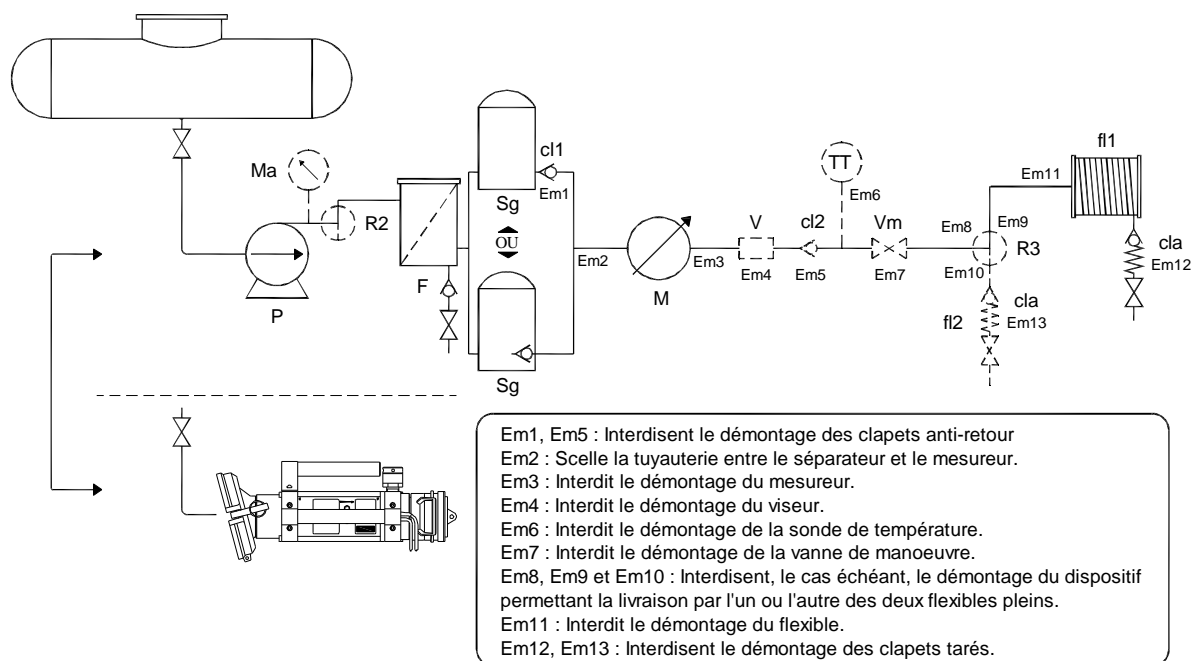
Ma
R2
P
F
cl1
Em1
Sg
OU
Sg
Em2
M
Em3
V
Em4
cl2
Em5
TT
Em6
Vm
Em7
Em8
Em9
R3
Em10
Em11
fl1
cla
Em12
cla
Em13
fl2

Em1, Em5 : Interdisent le démontage des clapets anti-retour
Em2 : Scelle la tuyauterie entre le séparateur et le mesureur.
Em3 : Interdit le démontage du mesureur.
Em4 : Interdit le démontage du viseur.
Em6 : Interdit le démontage de la sonde de température.
Em7 : Interdit le démontage de la vanne de manoeuvre.
Em8, Em9 et Em10 : Interdisent, le cas échéant, le démontage du dispositif permettant la livraison par l'un ou l'autre des deux flexibles pleins.
Em11 : Interdit le démontage du flexible.
Em12, Em13 : Interdisent le démontage des clapets tarés.